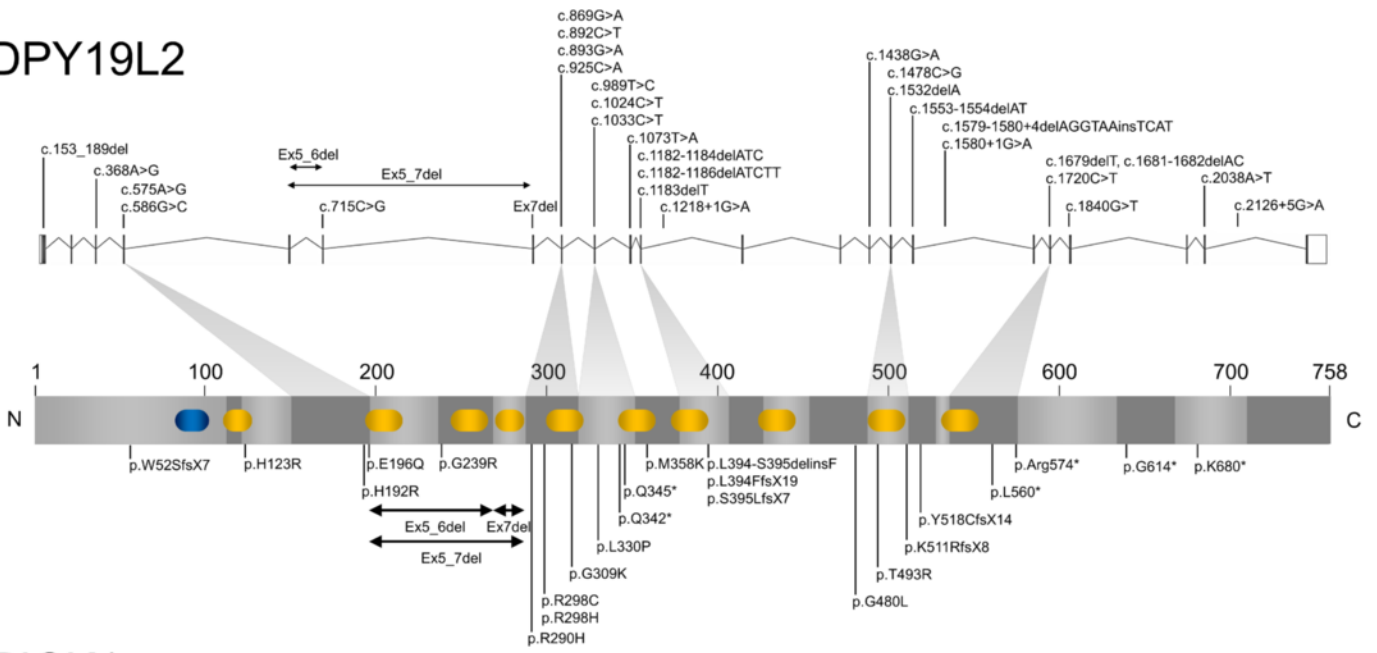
DPY19L2

c.153_189del
c.368A>G
c.575A>G
c.586G>C
Ex5_6del
Ex5_7del
c.715C>G
Ex7del
c.869G>A
c.892C>T
c.893G>A
c.925C>A
c.989T>C
c.1024C>T
c.1033C>T
c.1073T>A
c.1182-1184delATC
c.1182-1186delATCTT
c.1183delT
c.1218+1G>A
c.1438G>A
c.1478C>G
c.1532delA
c.1553-1554delAT
c.1579-1580+4delAGGTAAinsTCAT
c.1580+1G>A
c.1679delT, c.1681-1682delAC
c.1720C>T
c.1840G>T
c.2038A>T
c.2126+5G>A

1 100 200 300 400 500 600 700 758
N C

p.W52SfsX7
p.H123R
p.E196Q
p.H192R
p.G239R
Ex5_6del
Ex7del
Ex5_7del
p.R290H
p.R298C
p.R298H
p.G309K
p.L330P
p.Q342*
p.Q345*
p.M358K
p.L394-S395delinsF
p.L394FfsX19
p.S395LfsX7
p.G480L
p.T493R
p.K511RfsX8
p.Y518CfsX14
p.L560*
p.Arg574*
p.G614*
p.K680*